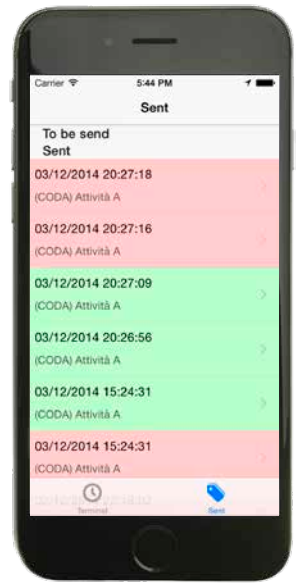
Carrier 5:44 PM

Sent

To be send
Sent

03/12/2014 20:27:18
(CODA) Attività A

03/12/2014 20:27:16
(CODA) Attività A

03/12/2014 20:27:09
(CODA) Attività A

03/12/2014 20:26:56
(CODA) Attività A

03/12/2014 15:24:31
(CODA) Attività A

03/12/2014 15:24:31
(CODA) Attività A

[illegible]

Terminal Sent